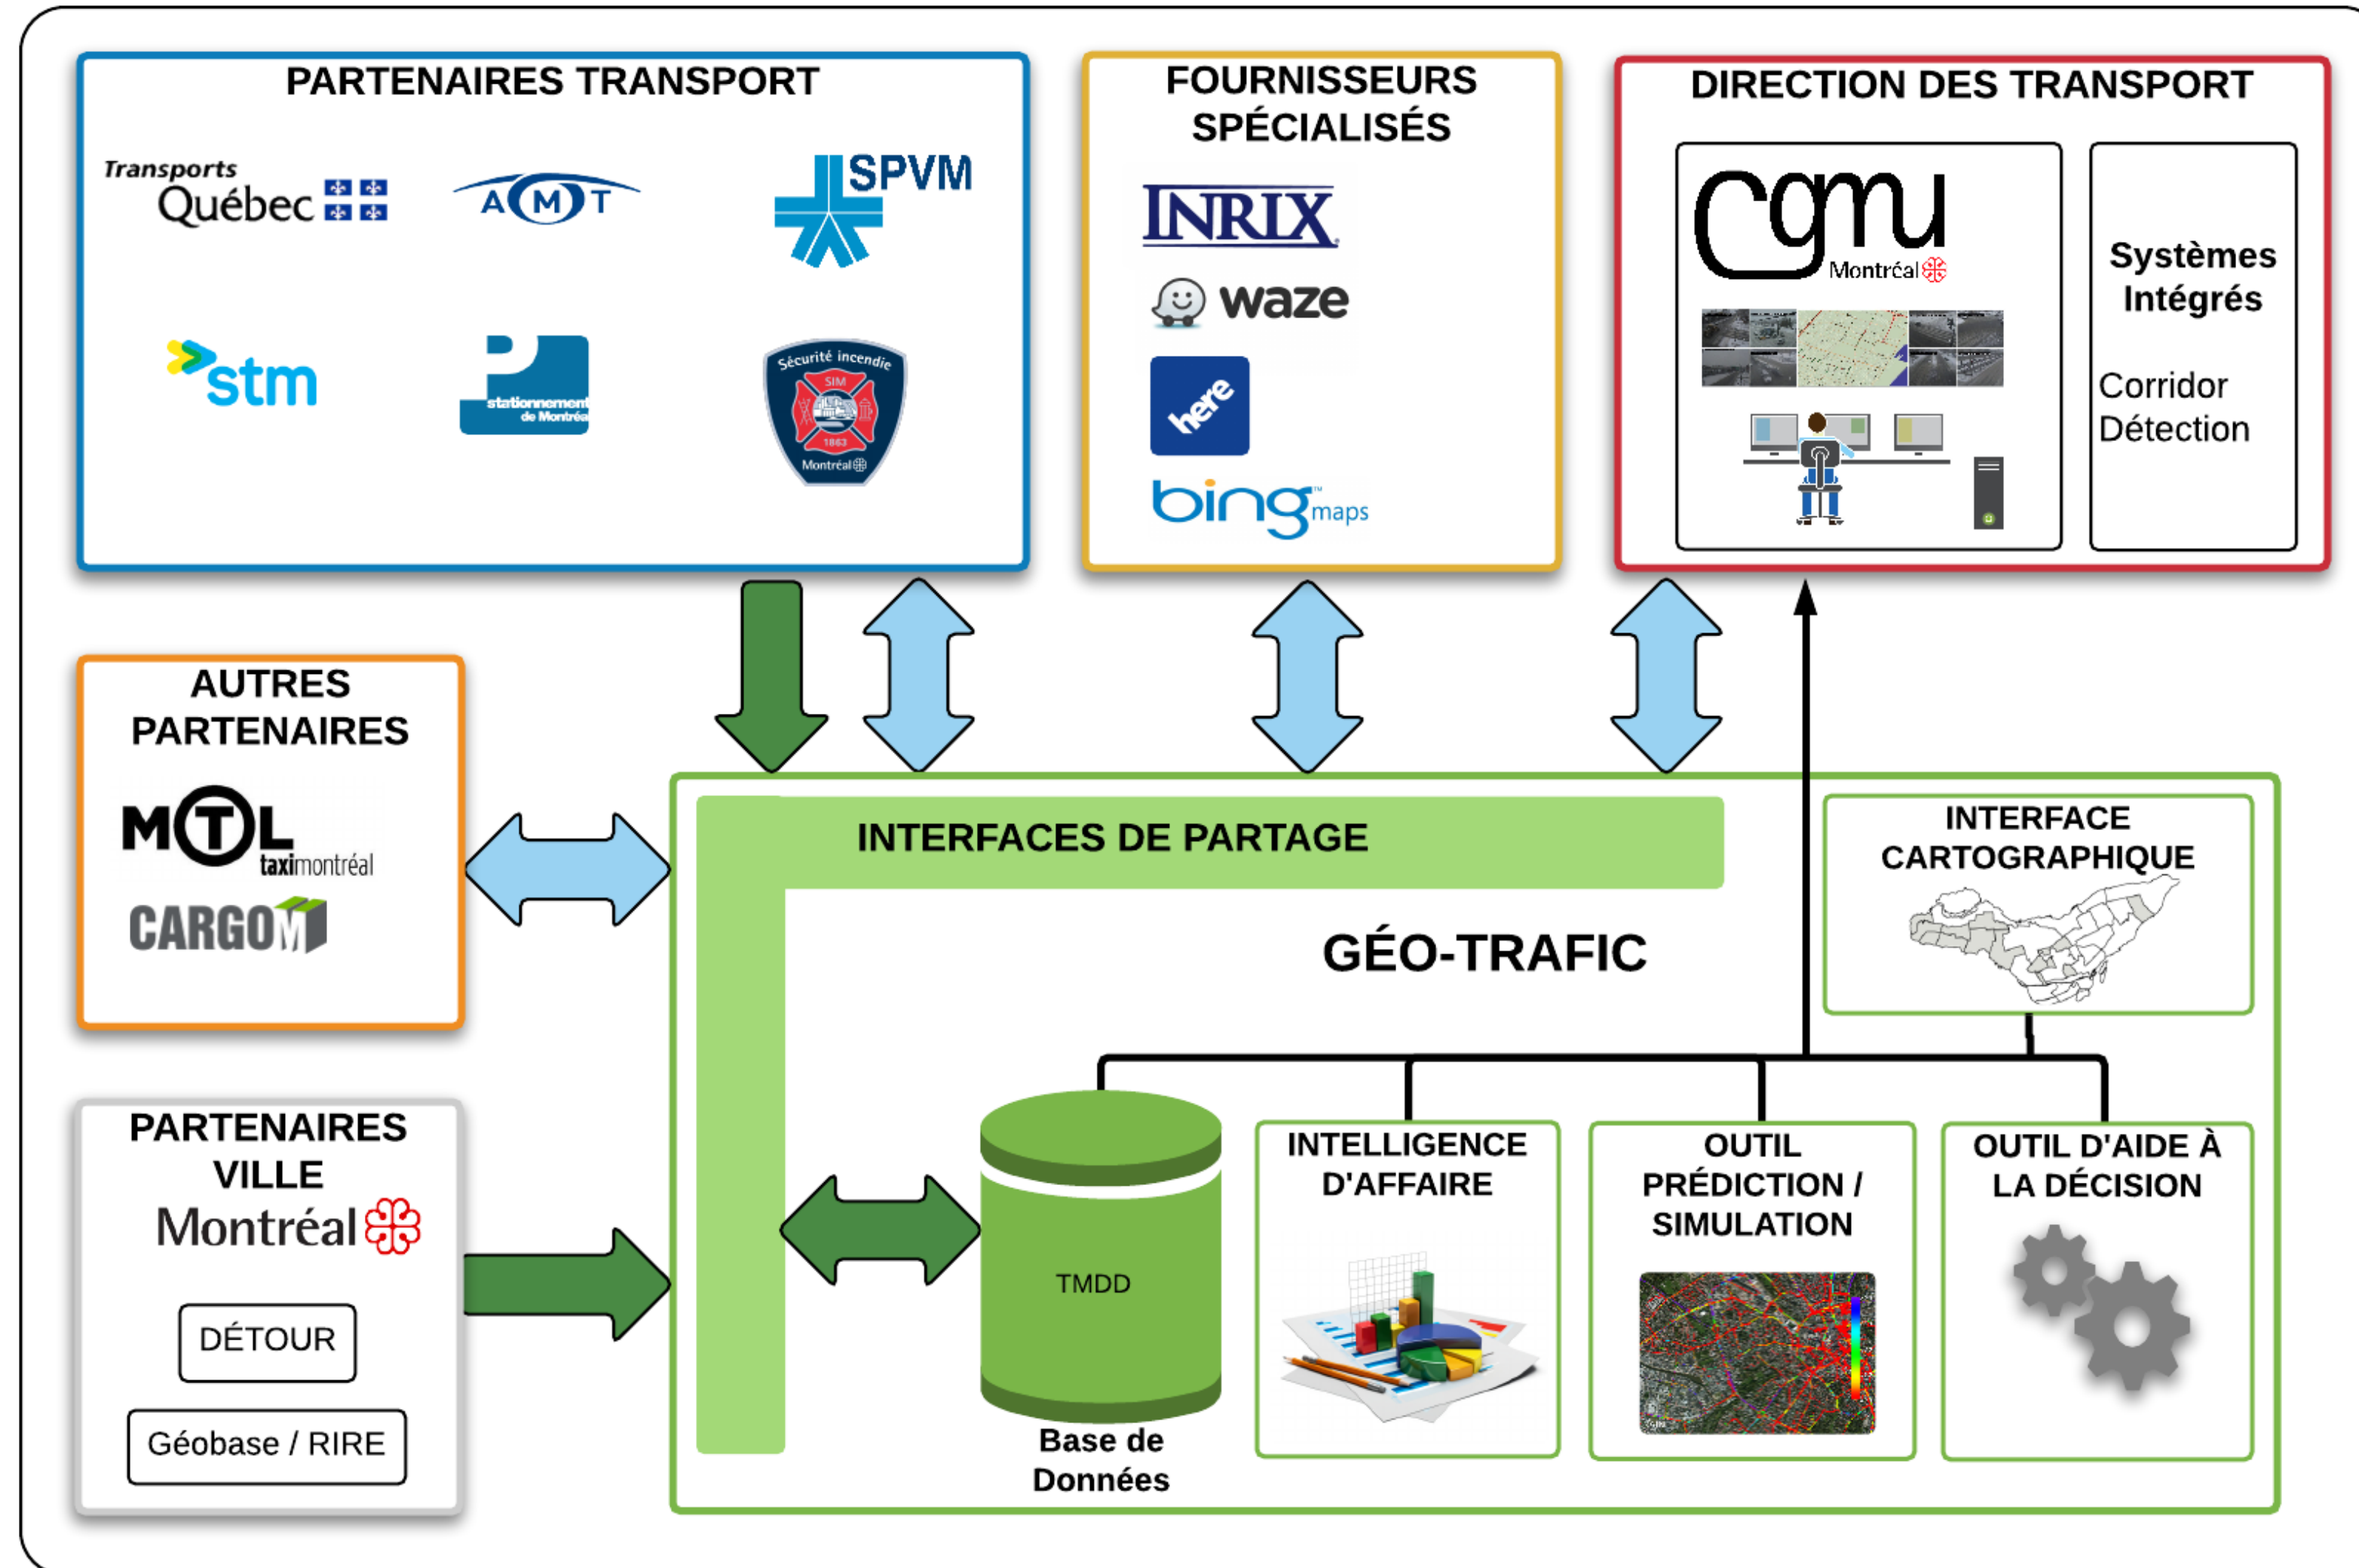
PARTENAIRES TRANSPORT

Transports Québec

AMT

SPVM

stm

P stationnement de Montréal

Sécurité incendie SIM 1863 Montréal

FOURNISSEURS SPÉCIALISÉS

INRIX

waze

here

bing maps

DIRECTION DES TRANSPORT

CGMU Montréal

Systèmes Intégrés

Corridor Détection

AUTRES PARTENAIRES

MTL taximontréal

CARGOM

PARTENAIRES VILLE

Montréal

DÉTOUR

Géobase / RIRE

INTERFACES DE PARTAGE

GÉO-TRAFIC

INTERFACE CARTOGRAPHIQUE

TMDD

Base de Données

INTELLIGENCE D'AFFAIRE

OUTIL PRÉDICTION / SIMULATION

OUTIL D'AIDE À LA DÉCISION